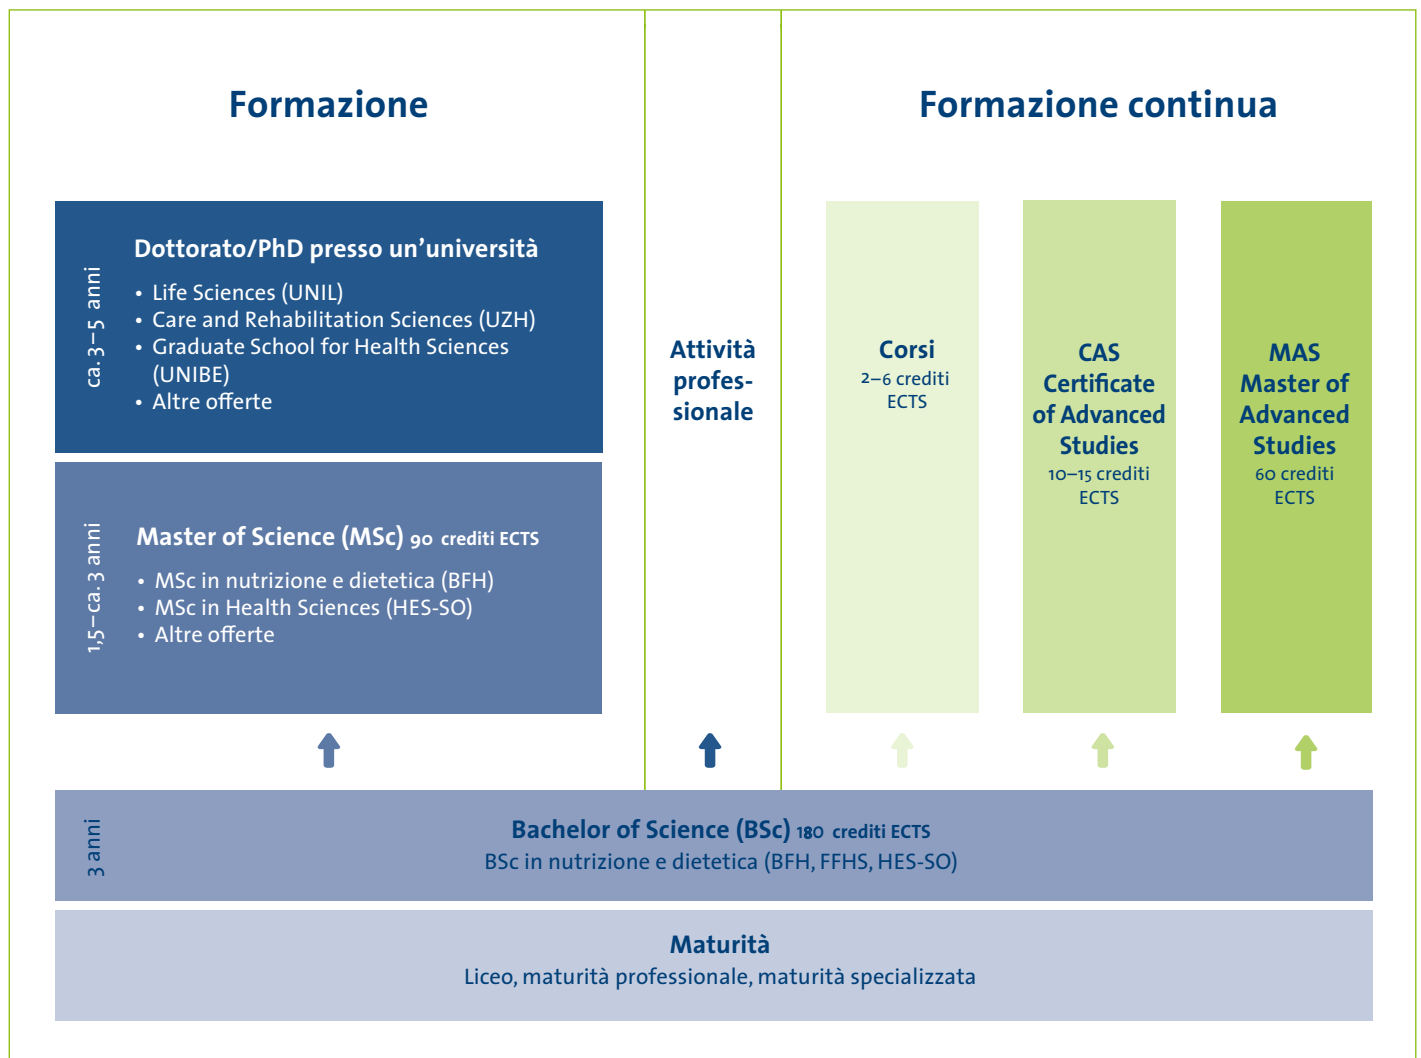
Formazione

Formazione continua

ca. 3–5 anni

Dottorato/PhD presso un'università

• Life Sciences (UNIL)
• Care and Rehabilitation Sciences (UZH)
• Graduate School for Health Sciences (UNIBE)
• Altre offerte

1,5–ca. 3 anni

Master of Science (MSc) 90 crediti ECTS

• MSc in nutrizione e dietetica (BFH)
• MSc in Health Sciences (HES-SO)
• Altre offerte

Attività professionale

Corsi
2–6 crediti ECTS

CAS
Certificate of Advanced Studies
10–15 crediti ECTS

MAS
Master of Advanced Studies
60 crediti ECTS

3 anni

Bachelor of Science (BSc) 180 crediti ECTS
BSc in nutrizione e dietetica (BFH, FFHS, HES-SO)

Maturità
Liceo, maturità professionale, maturità specializzata